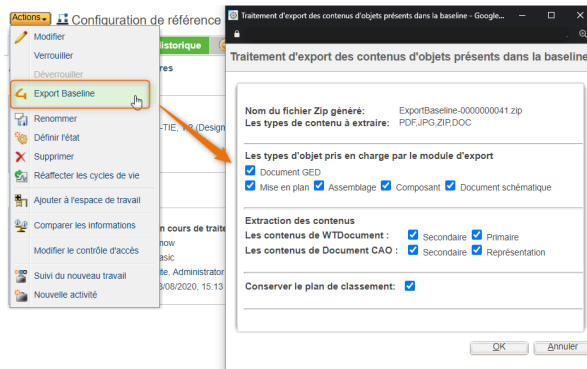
Actions ▾ Configuration de référence

Modifier
Verrouiller
Déverrouiller
Export Baseline
Renommer
Définir l'état
Supprimer
Réaffecter les cycles de vie
Ajouter à l'espace de travail
Comparer les informations
Modifier le contrôle d'accès
Suivi du nouveau travail
Nouvelle activité

historique
res
-TIE, ... (Design
n cours de trait
now
asic
te, Administrator
8/08/2020, 15:13

Traitement d'export des contenus d'objets présents dans la baseline - Google...

Traitement d'export des contenus d'objets présents dans la baseline

Nom du fichier Zip généré: ExportBaseline-0000000041.zip
Les types de contenu à extraire: PDF,JPG,ZIP,DOC

Les types d'objet pris en charge par le module d'export
Document GED
Mise en plan Assemblage Composant Document schématique

Extraction des contenus
Les contenus de WTDocument : Secondaire Primaire
Les contenus de Document CAO : Secondaire Représentation

Conserver le plan de classement:

OK Annuler